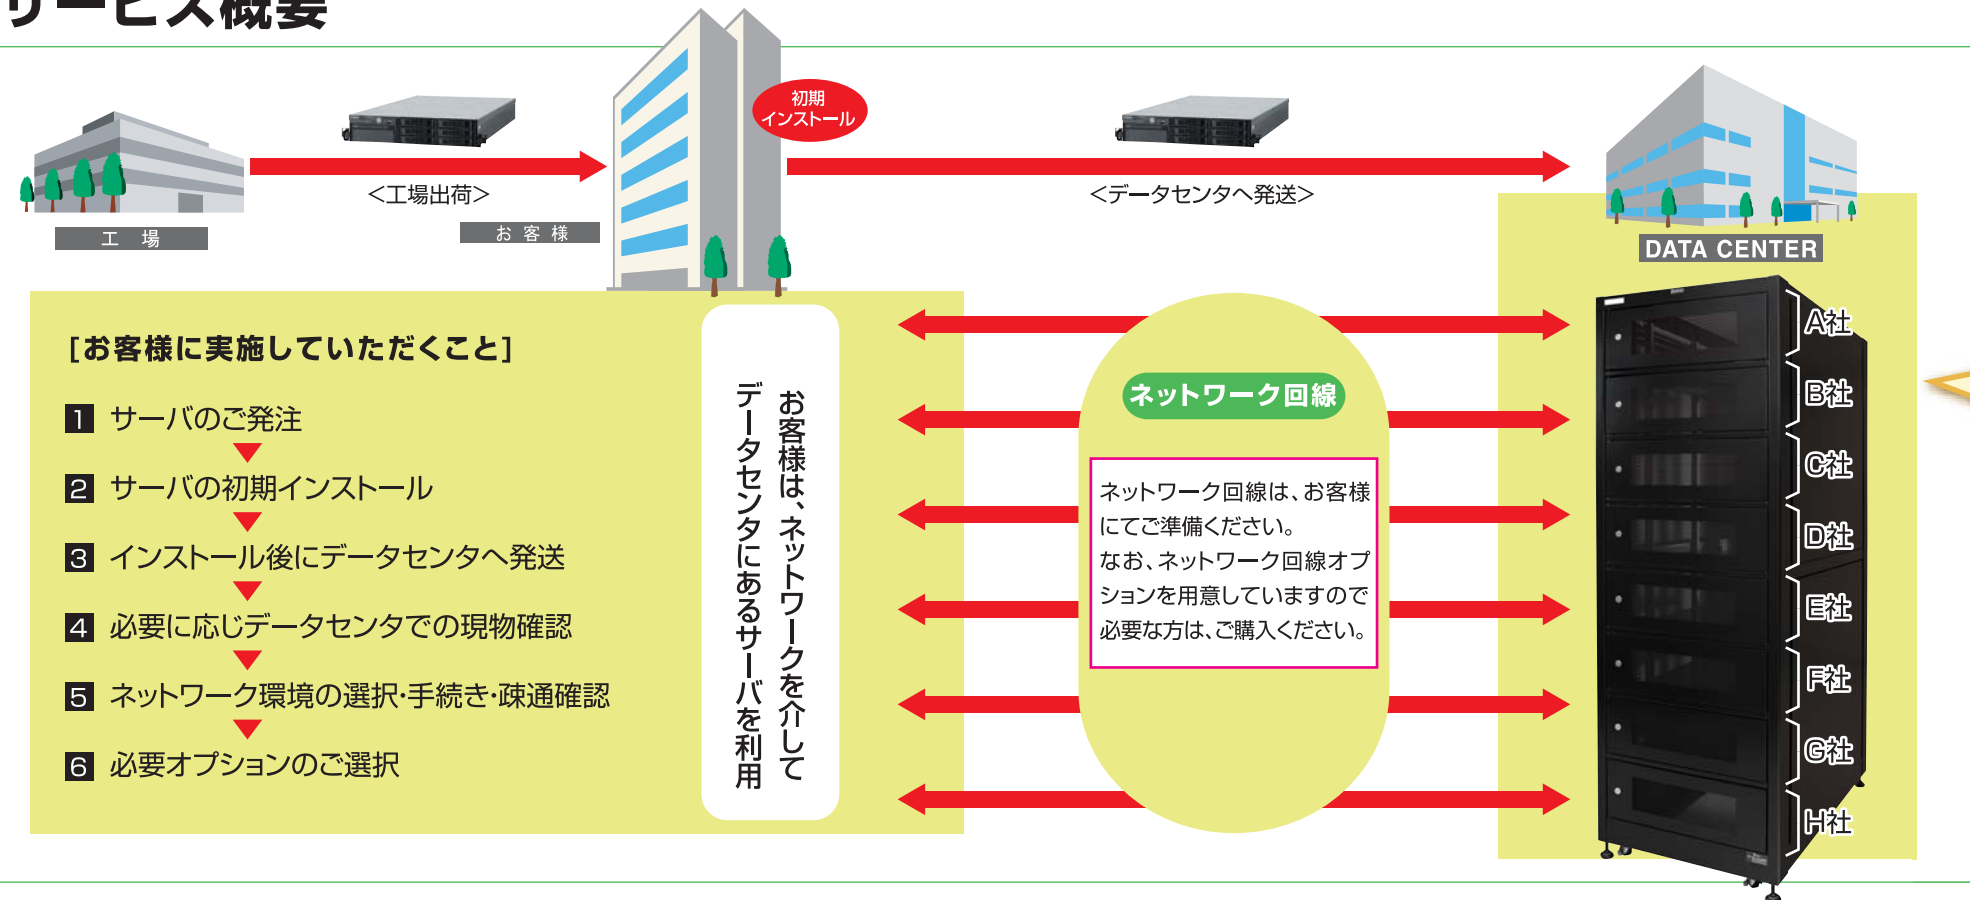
サービス概要

工　場

<工場出荷>

お 客 様

初期
インストール

<データセンタへ発送>

DATA CENTER

[お客様に実施していただくこと]

1 サーバのご発注

2 サーバの初期インストール

3 インストール後にデータセンタへ発送

4 必要に応じデータセンタでの現物確認

5 ネットワーク環境の選択･手続き･疎通確認

6 必要オプションのご選択

お客様は、ネットワークを介してデータセンタにあるサーバを利用

ネットワーク回線

ネットワーク回線は、お客様にてご準備ください。
なお、ネットワーク回線オプションを用意していますので必要な方は、ご購入ください。

A社
B社
C社
D社
E社
F社
G社
H社